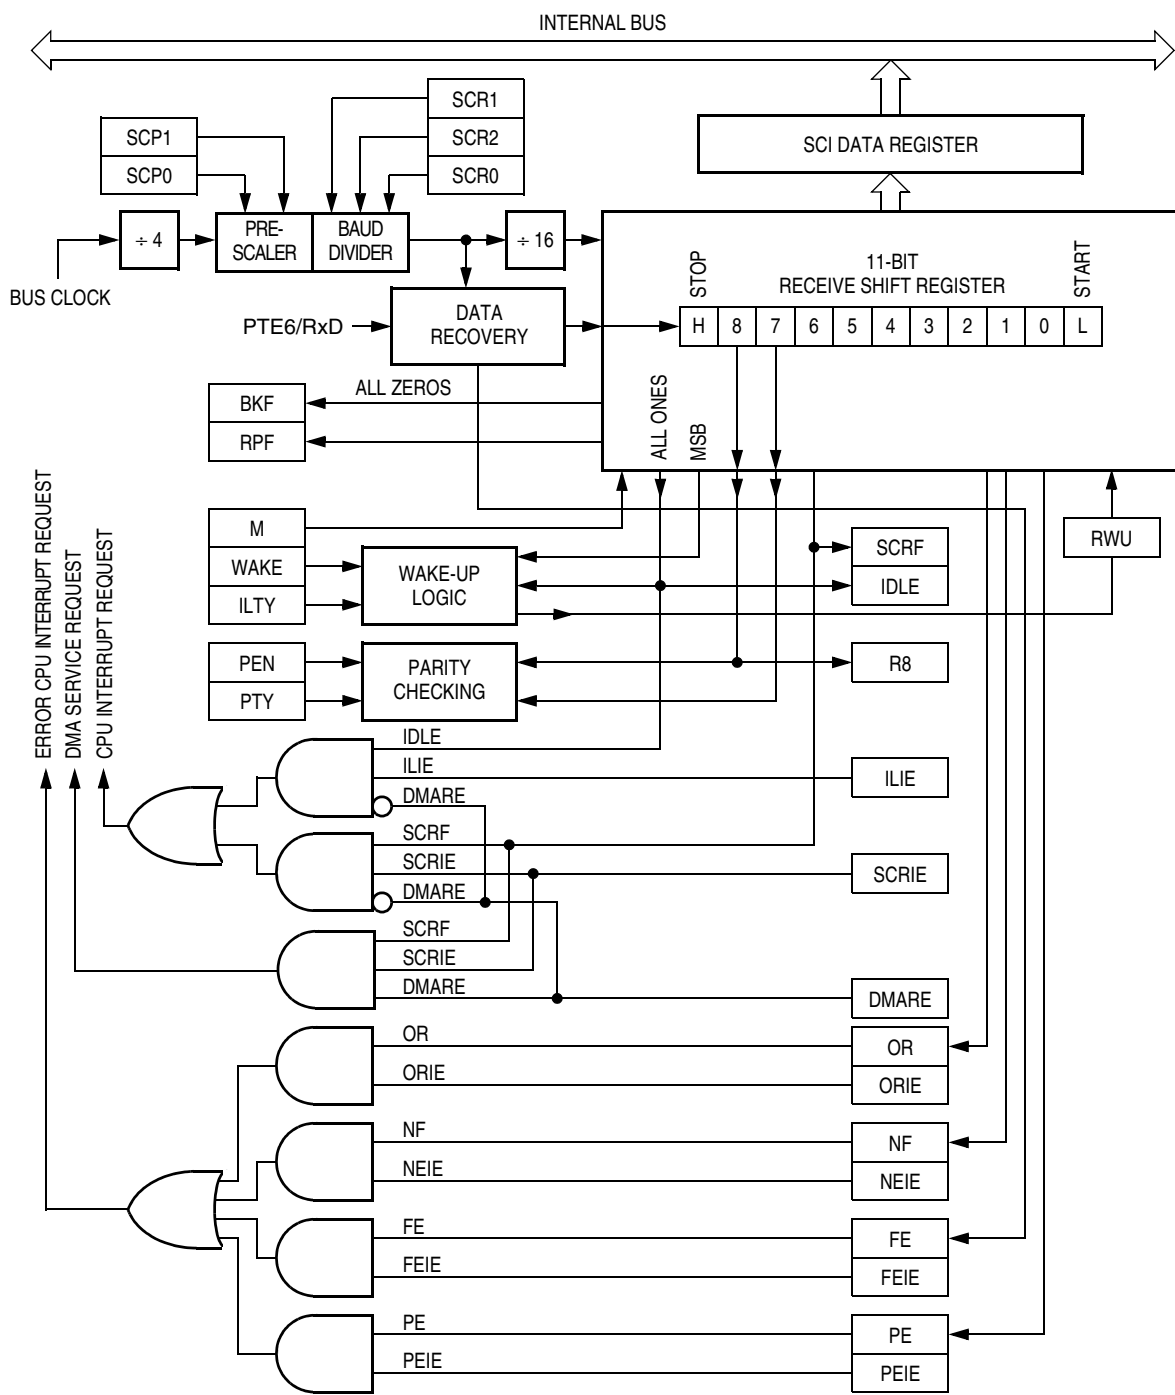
INTERNAL BUS

SCR1
SCR2
SCR0
SCP1
SCP0

SCI DATA REGISTER

÷ 4
PRE-SCALER
BAUD DIVIDER
÷ 16

BUS CLOCK

STOP
11-BIT RECEIVE SHIFT REGISTER
START

PTE6/RxD
DATA RECOVERY

| H | 8 | 7 | 6 | 5 | 4 | 3 | 2 | 1 | 0 | L |
|---|---|---|---|---|---|---|---|---|---|---|

ALL ZEROS
BKF
RPF
ALL ONES
MSB

ERROR CPU INTERRUPT REQUEST
DMA SERVICE REQUEST
CPU INTERRUPT REQUEST

M
WAKE
ILTY
WAKE-UP LOGIC
SCRF
IDLE
RWU

PEN
PTY
PARITY CHECKING
R8

IDLE
ILIE
DMARE
ILIE
SCRF
SCRIE
DMARE
SCRIE
SCRF
SCRIE
DMARE
DMARE

OR
ORIE
OR
ORIE

NF
NEIE
NF
NEIE

FE
FEIE
FE
FEIE

PE
PEIE
PE
PEIE